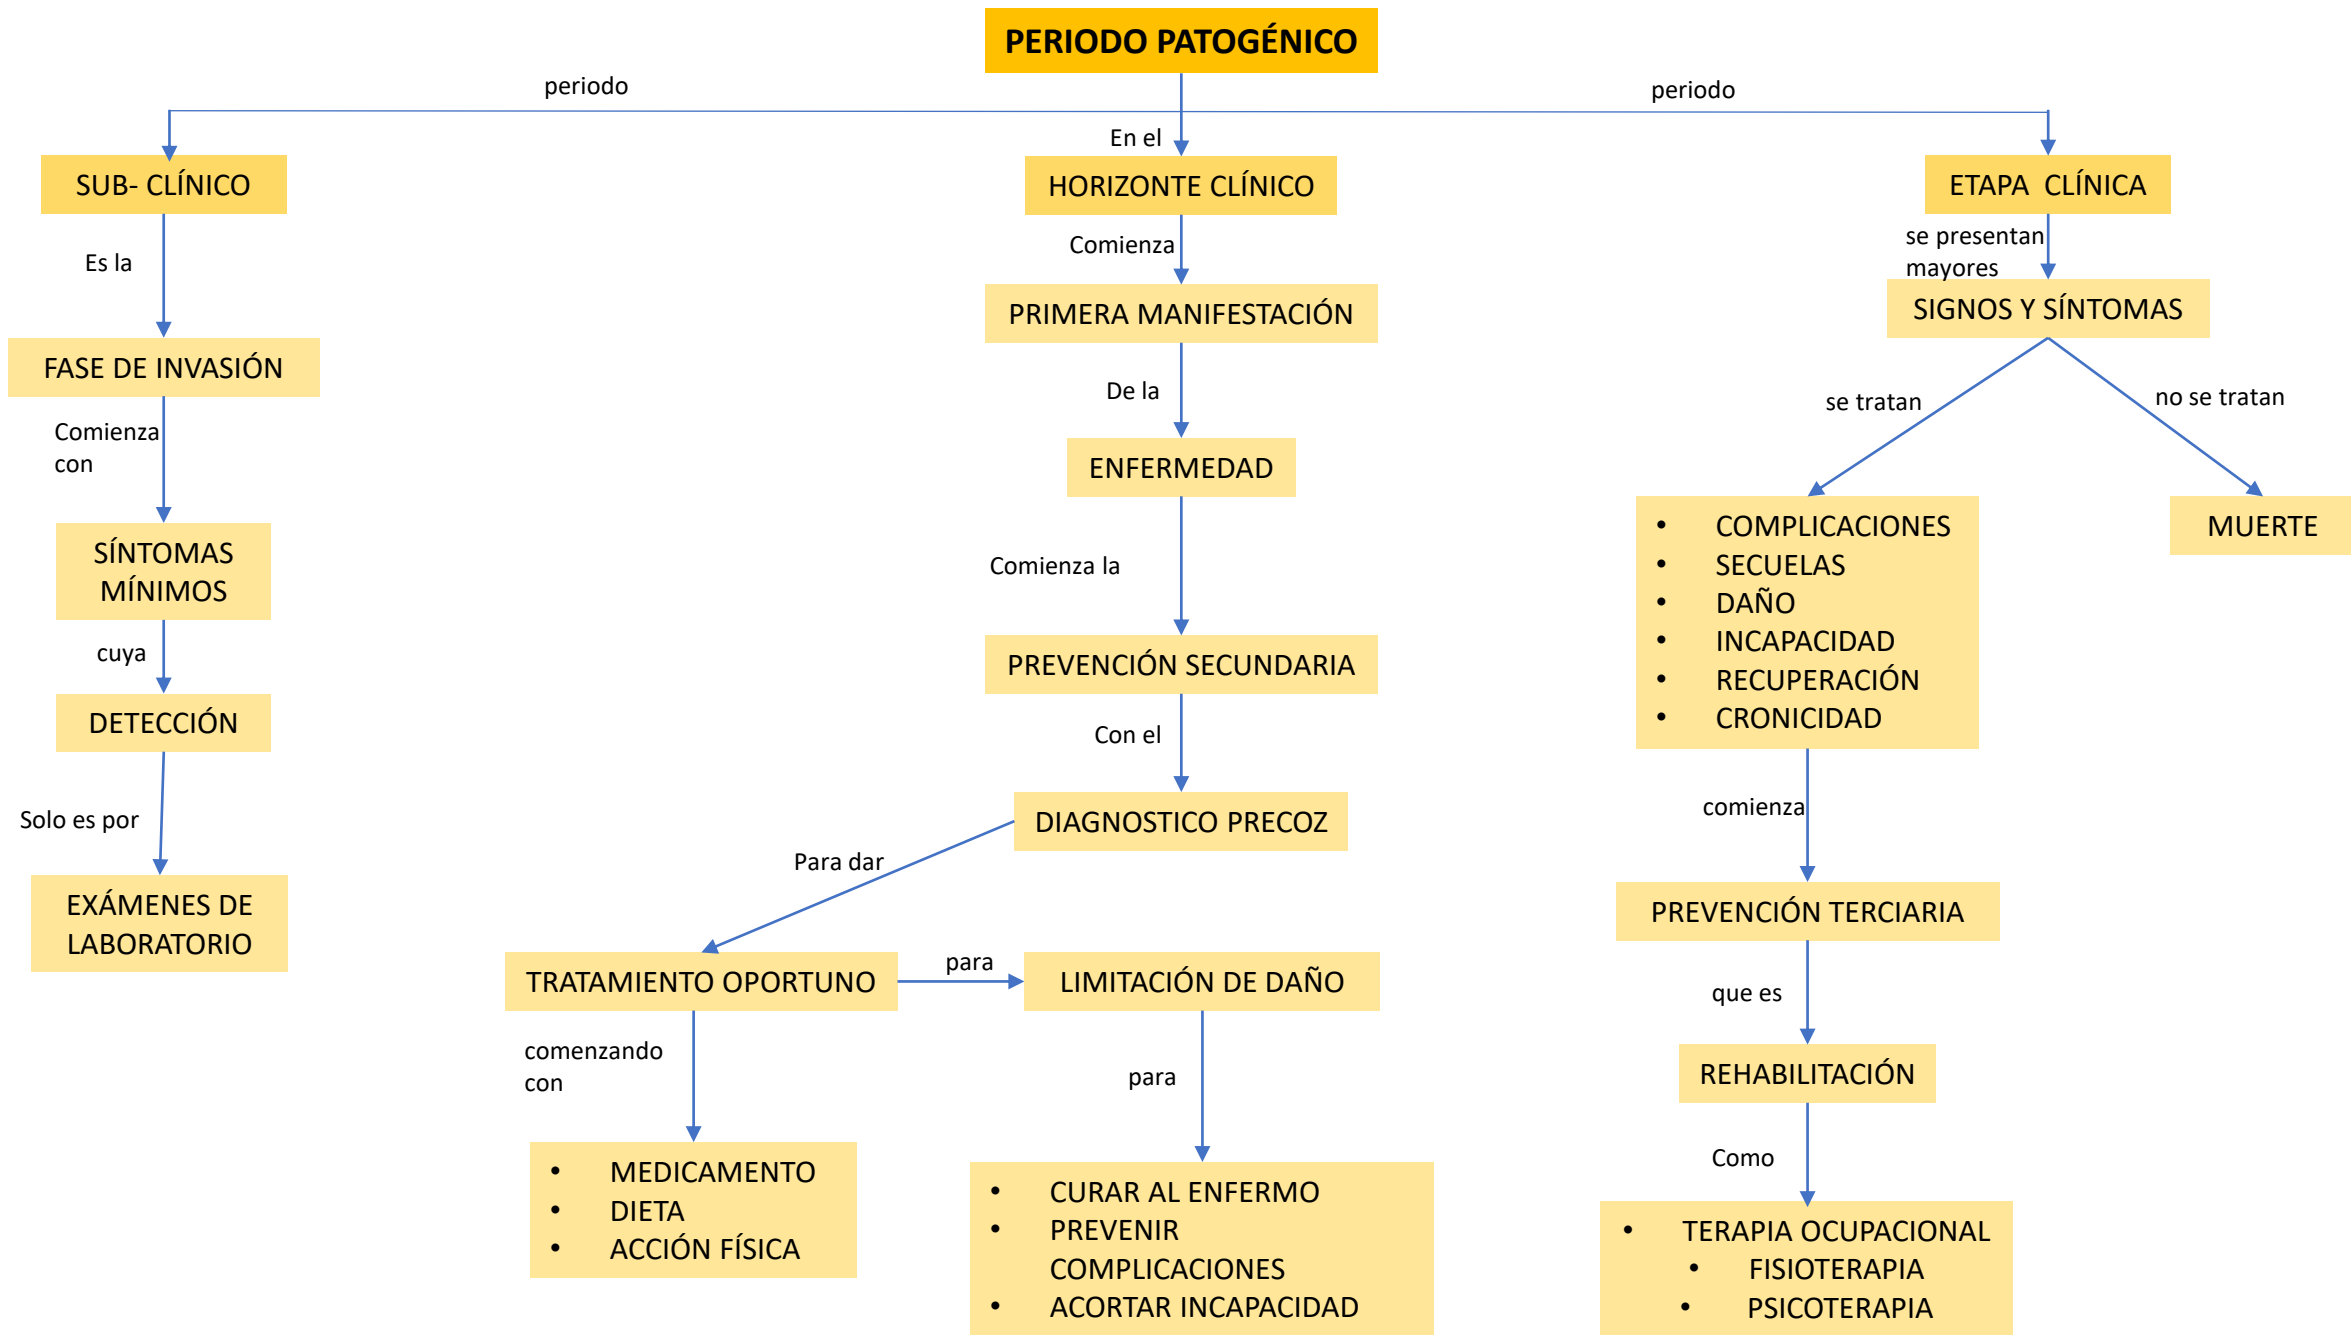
PERIODO PATOGÉNICO

periodo

periodo

En el

SUB- CLÍNICO

HORIZONTE CLÍNICO

ETAPA CLÍNICA

Es la

Comienza

se presentan mayores

PRIMERA MANIFESTACIÓN

SIGNOS Y SÍNTOMAS

FASE DE INVASIÓN

De la

se tratan

no se tratan

Comienza con

ENFERMEDAD

SÍNTOMAS MÍNIMOS

Comienza la

- COMPLICACIONES
- SECUELAS
- DAÑO
- INCAPACIDAD
- RECUPERACIÓN
- CRONICIDAD

MUERTE

cuya

PREVENCIÓN SECUNDARIA

DETECCIÓN

Con el

Solo es por

DIAGNOSTICO PRECOZ

comienza

Para dar

EXÁMENES DE LABORATORIO

PREVENCIÓN TERCIARIA

TRATAMIENTO OPORTUNO

para

LIMITACIÓN DE DAÑO

que es

comenzando con

para

REHABILITACIÓN

Como

- MEDICAMENTO
- DIETA
- ACCIÓN FÍSICA

- CURAR AL ENFERMO
- PREVENIR COMPLICACIONES
- ACORTAR INCAPACIDAD

- TERAPIA OCUPACIONAL
- FISIOTERAPIA
- PSICOTERAPIA